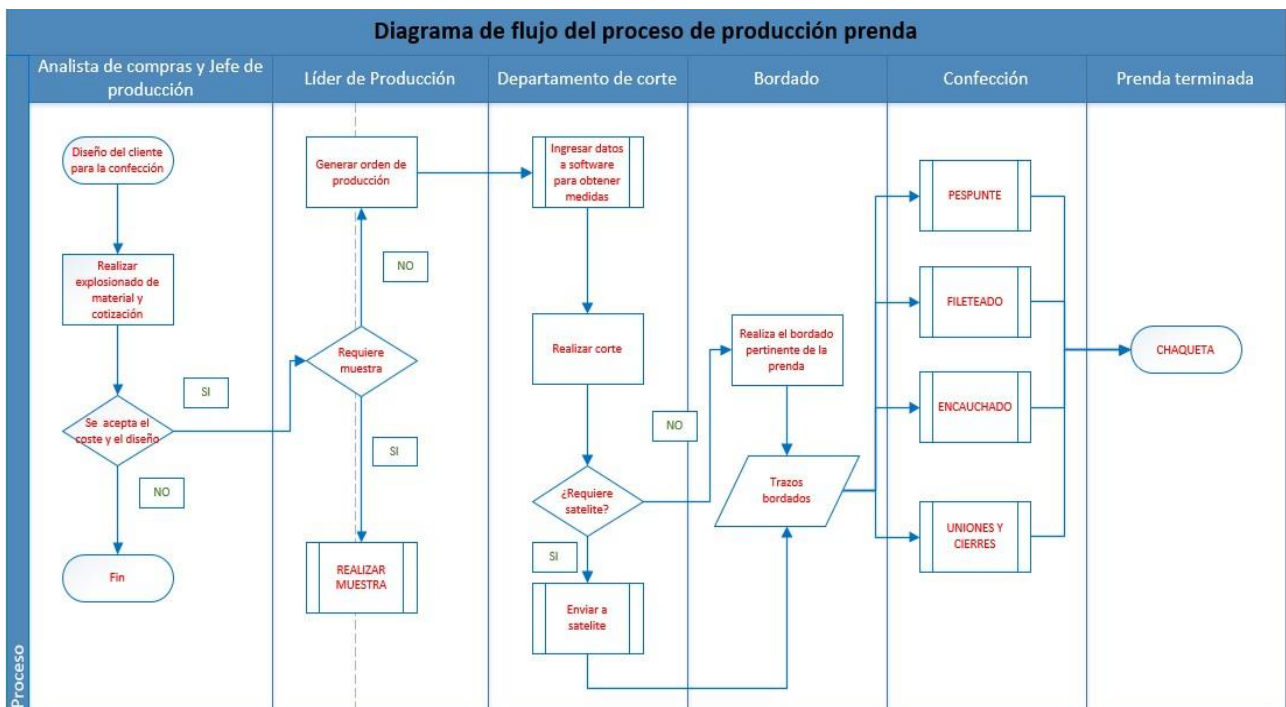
Diagrama de flujo del proceso de producción prenda

Analista de compras y Jefe de producción

Líder de Producción

Departamento de corte

Bordado

Confección

Prenda terminada

Diseño del cliente para la confección

Realizar explosionado de material y cotización

Se acepta el coste y el diseño

SI

NO

Fin

Generar orden de producción

NO

Requiere muestra

SI

REALIZAR MUESTRA

Ingresar datos a software para obtener medidas

Realizar corte

¿Requiere satelite?

NO

SI

Enviar a satelite

Realiza el bordado pertinente de la prenda

Trazos bordados

PESPUNTE

FILETEADO

ENCAUCHADO

UNIONES Y CIERRES

CHAQUETA

Proceso